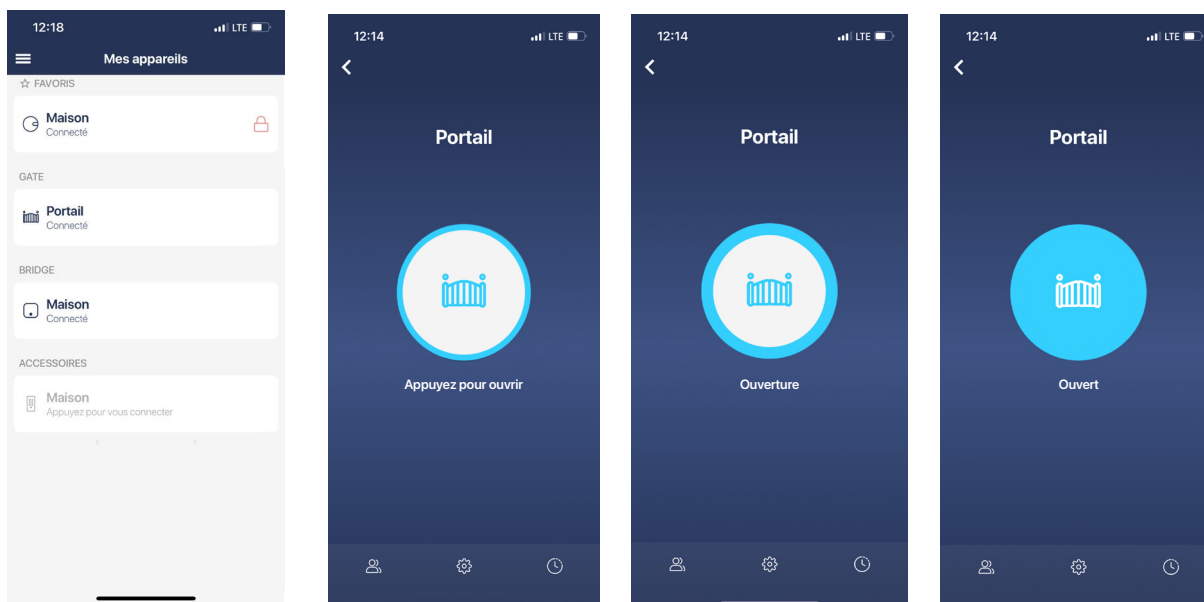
12:18 LTE

Mes appareils

FAVORIS

Maison
Connecté

GATE

Portail
Connecté

BRIDGE

Maison
Connecté

ACCESSOIRES

Maison
Appuyez pour vous connecter

12:14 LTE

Portail

Appuyez pour ouvrir

12:14 LTE

Portail

Ouverture

12:14 LTE

Portail

Ouvert